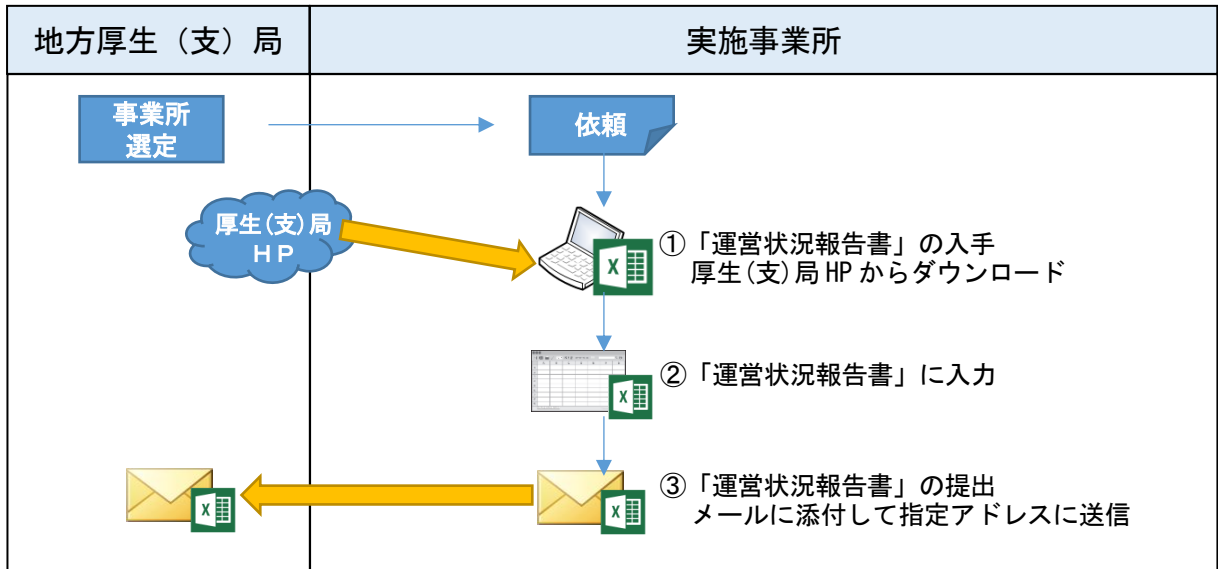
| 地方厚生（支）局 | 実施事業所 |
|---|---|

事業所選定

依頼

厚生(支)局 HP

①「運営状況報告書」の入手
厚生(支)局 HP からダウンロード

②「運営状況報告書」に入力

③「運営状況報告書」の提出
メールに添付して指定アドレスに送信